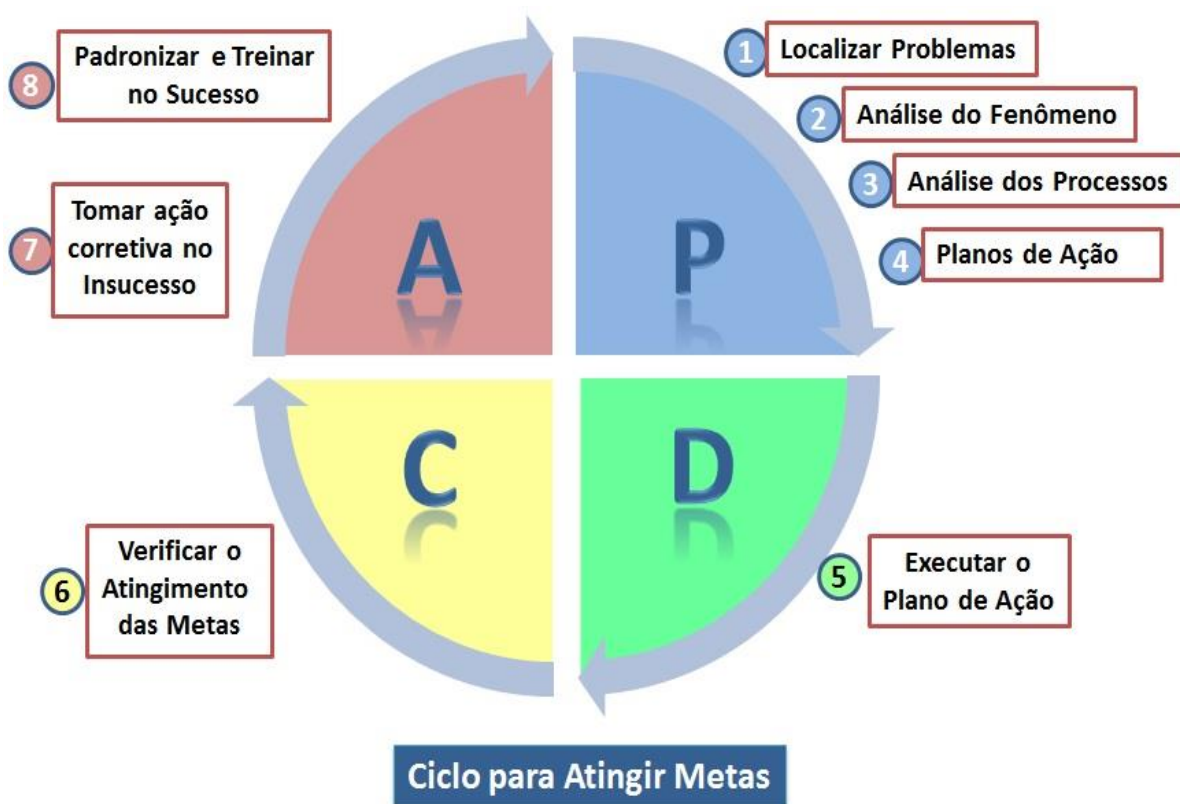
8 Padronizar e Treinar no Sucesso

1 Localizar Problemas

2 Análise do Fenômeno

3 Análise dos Processos

4 Planos de Ação

7 Tomar ação corretiva no Insucesso

A

P

C

D

6 Verificar o Atingimento das Metas

5 Executar o Plano de Ação

Ciclo para Atingir Metas